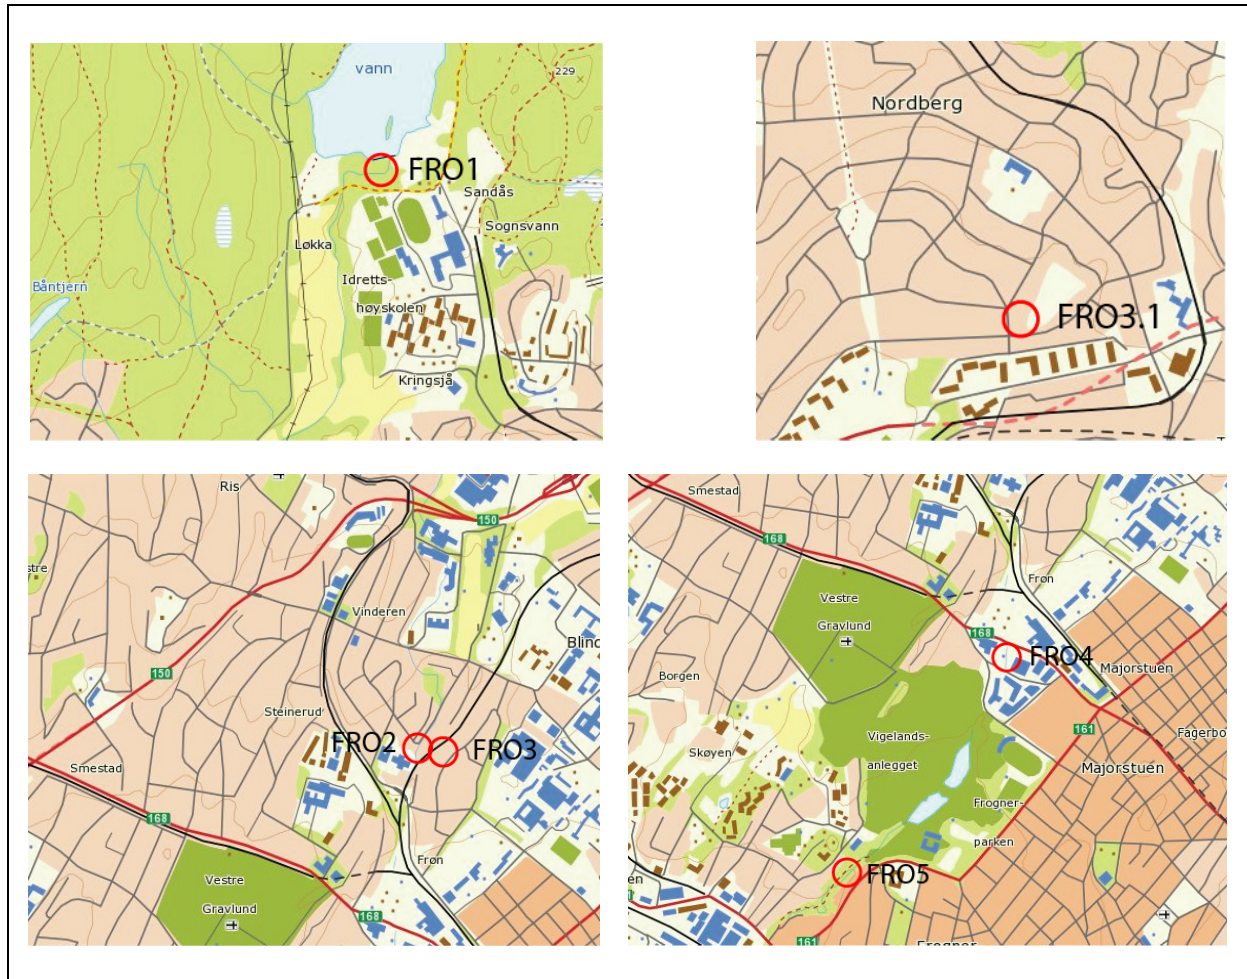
vann
229
FRO1
Sandås
Sognsvann
Løkka
Båntjern
Idretts-
høyskolen
Kringsjå

Nordberg
FRO3.1

Ris
150
stre
Vinderen
Blind
150
Steinerud
FRO2
FRO3
Smestad
168
Fron
Vestre
Gravlund
168

Smestad
168
Fron
Vestre
Gravlund
168
FRO4
Majorstuen
Borgen
161
Fagerbo
Skøyen
Vigelands-
anlegget
Majorstuen
Frogner-
parken
FRO5
en
161
Frogner